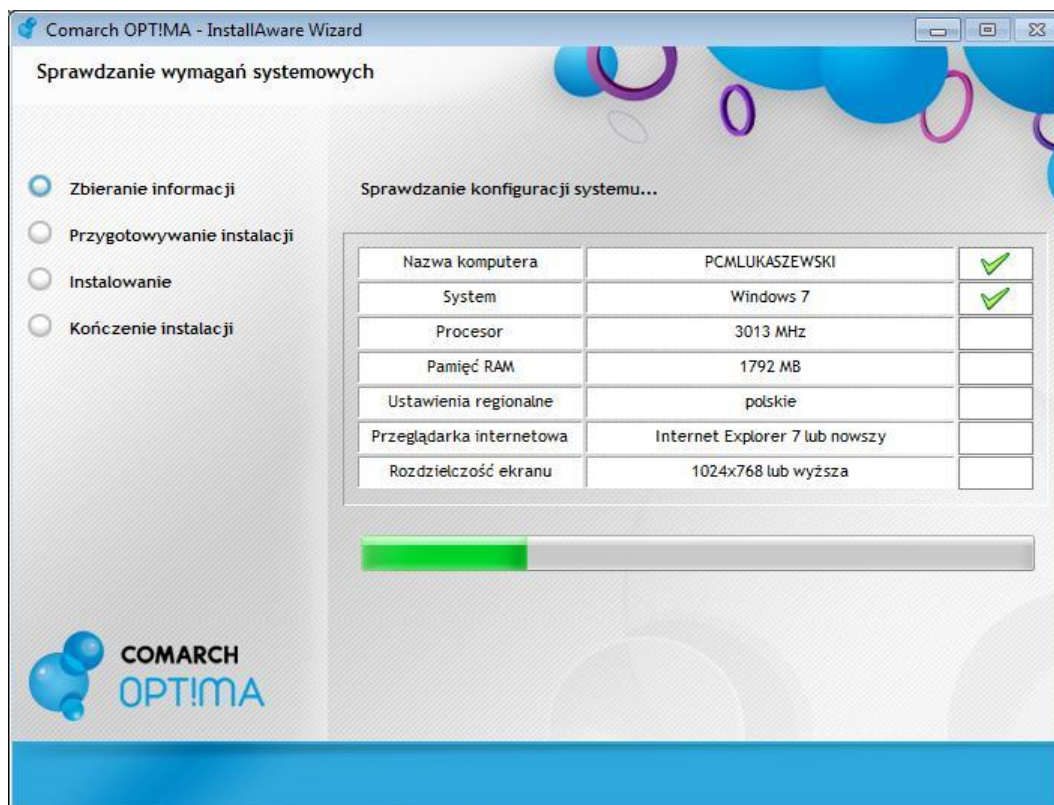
Comarch OPT!MA - InstallAware Wizard

Sprawdzanie wymagań systemowych

Zbieranie informacji

Przygotowywanie instalacji

Instalowanie

Kończenie instalacji

Sprawdzanie konfiguracji systemu...

| | | |
|---|---|---|
| Nazwa komputera | PCMLUKASZEWSKI | ✓ |
| System | Windows 7 | ✓ |
| Procesor | 3013 MHz | |
| Pamięć RAM | 1792 MB | |
| Ustawienia regionalne | polskie | |
| Przeglądarka internetowa | Internet Explorer 7 lub nowszy | |
| Rozdzielczość ekranu | 1024x768 lub wyższa | |

COMARCH
OPT!MA